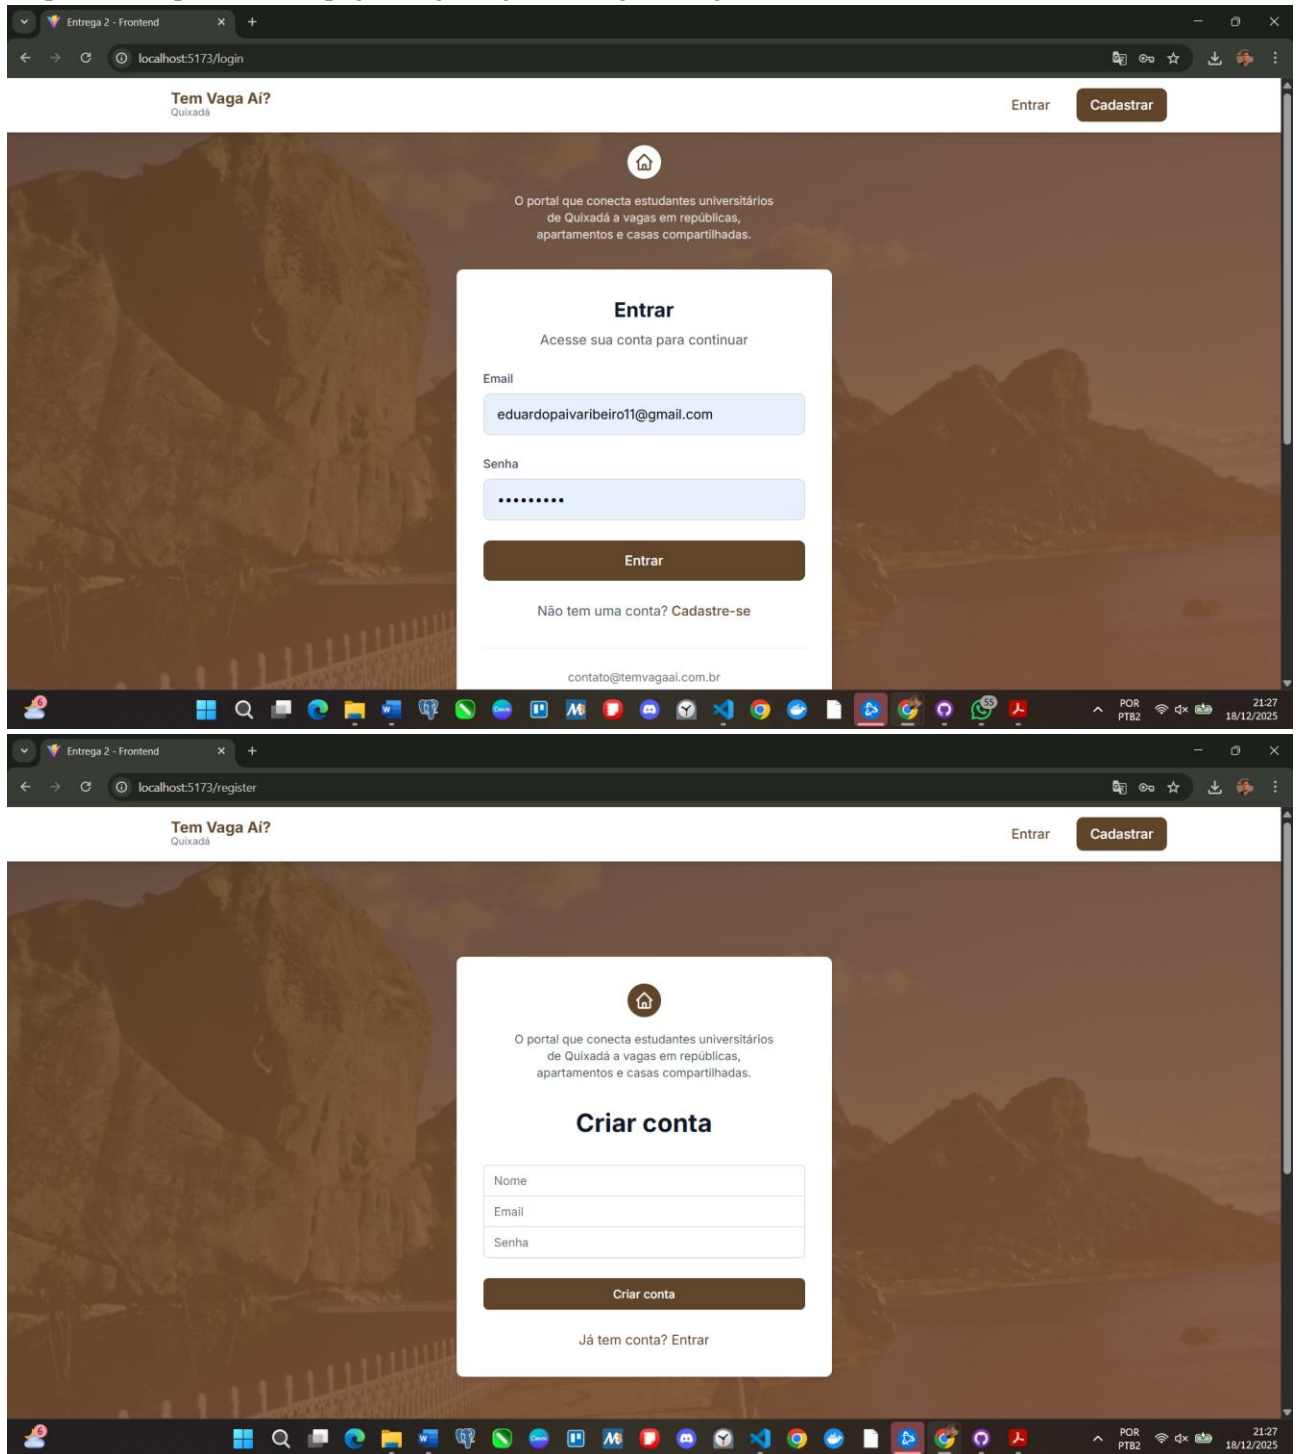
Entrega 2 - Frontend
localhost:5173/login

Tem Vaga Aí?
Quixadá

Entrar
Cadastrar

O portal que conecta estudantes universitários de Quixadá a vagas em repúblicas, apartamentos e casas compartilhadas.

Entrar
Acesse sua conta para continuar

Email
eduardopaivaribeiro11@gmail.com

Senha
••••••••••

Entrar

Não tem uma conta? Cadastre-se

contato@temvagaai.com.br

POR PTB2 21:27 18/12/2025

Entrega 2 - Frontend
localhost:5173/register

Tem Vaga Aí?
Quixadá

Entrar
Cadastrar

O portal que conecta estudantes universitários de Quixadá a vagas em repúblicas, apartamentos e casas compartilhadas.

Criar conta

Nome
Email
Senha

Criar conta

Já tem conta? Entrar

POR PTB2 21:27 18/12/2025